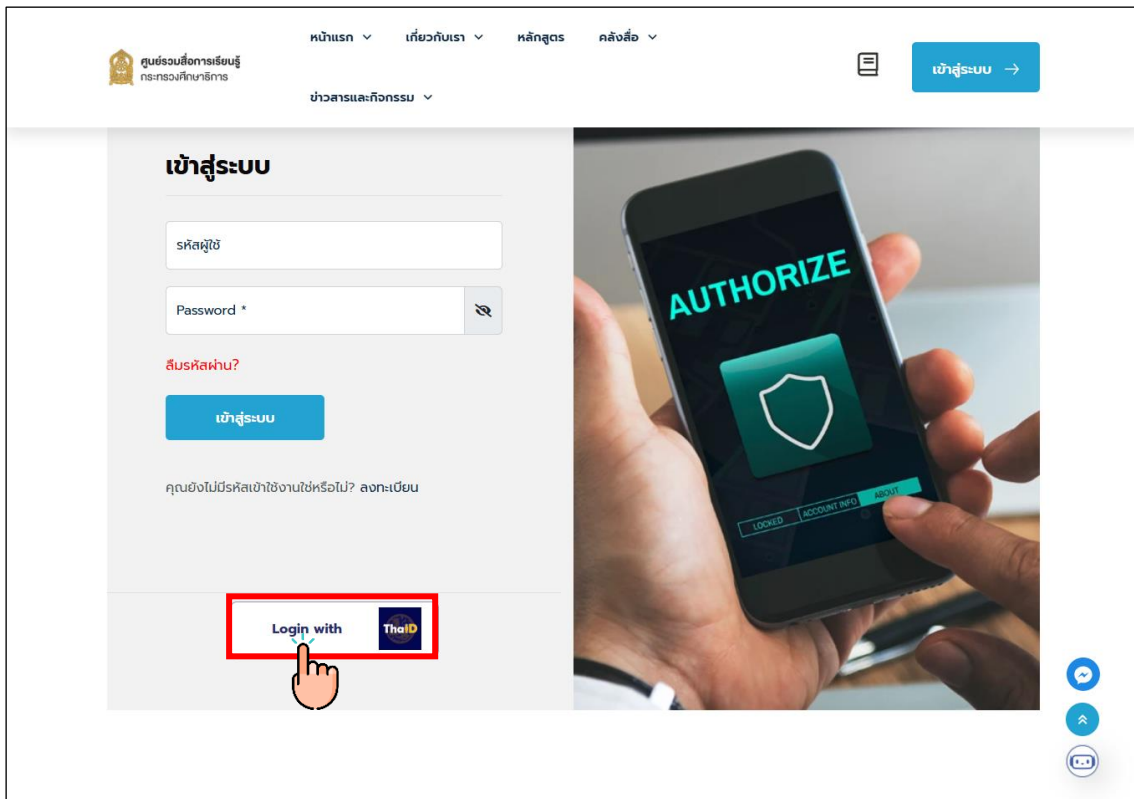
ศูนย์รวมสื่อการเรียนรู้
กระทรวงศึกษาธิการ

หน้าแรก เกี่ยวกับเรา หลักสูตร คลังสื่อ
ข่าวสารและกิจกรรม

เข้าสู่ระบบ →

เข้าสู่ระบบ

รหัสผู้ใช้

Password *

ลืมรหัสผ่าน?

เข้าสู่ระบบ

คุณยังไม่มีรหัสเข้าใช้งานใช่หรือไม่? ลงทะเบียน

Login with ThaID

AUTHORIZE

LOCKED ACCOUNT INFO ABOUT